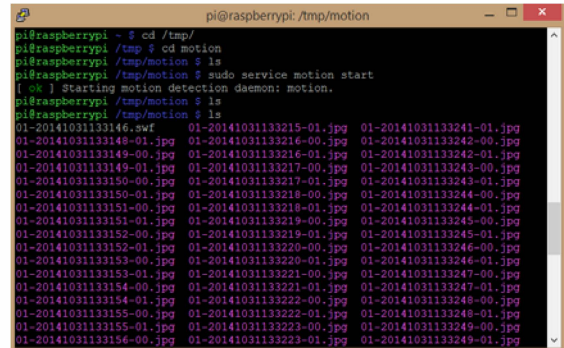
pi@raspberrypi: /tmp/motion

pi@raspberrypi ~ $ cd /tmp/
pi@raspberrypi /tmp $ cd motion
pi@raspberrypi /tmp/motion $ ls
pi@raspberrypi /tmp/motion $ sudo service motion start
[ ok ] Starting motion detection daemon: motion.
pi@raspberrypi /tmp/motion $ ls
pi@raspberrypi /tmp/motion $ ls

| | | |
|---|---|---|
| 01-20141031133146.swf | 01-20141031133215-01.jpg | 01-20141031133241-01.jpg |
| 01-20141031133148-01.jpg | 01-20141031133216-00.jpg | 01-20141031133242-00.jpg |
| 01-20141031133149-00.jpg | 01-20141031133216-01.jpg | 01-20141031133242-01.jpg |
| 01-20141031133149-01.jpg | 01-20141031133217-00.jpg | 01-20141031133243-00.jpg |
| 01-20141031133150-00.jpg | 01-20141031133217-01.jpg | 01-20141031133243-01.jpg |
| 01-20141031133150-01.jpg | 01-20141031133218-00.jpg | 01-20141031133244-00.jpg |
| 01-20141031133151-00.jpg | 01-20141031133218-01.jpg | 01-20141031133244-01.jpg |
| 01-20141031133151-01.jpg | 01-20141031133219-00.jpg | 01-20141031133245-00.jpg |
| 01-20141031133152-00.jpg | 01-20141031133219-01.jpg | 01-20141031133245-01.jpg |
| 01-20141031133152-01.jpg | 01-20141031133220-00.jpg | 01-20141031133246-00.jpg |
| 01-20141031133153-00.jpg | 01-20141031133220-01.jpg | 01-20141031133246-01.jpg |
| 01-20141031133153-01.jpg | 01-20141031133221-00.jpg | 01-20141031133247-00.jpg |
| 01-20141031133154-00.jpg | 01-20141031133221-01.jpg | 01-20141031133247-01.jpg |
| 01-20141031133154-01.jpg | 01-20141031133222-00.jpg | 01-20141031133248-00.jpg |
| 01-20141031133155-00.jpg | 01-20141031133222-01.jpg | 01-20141031133248-01.jpg |
| 01-20141031133155-01.jpg | 01-20141031133223-00.jpg | 01-20141031133249-00.jpg |
| 01-20141031133156-00.jpg | 01-20141031133223-01.jpg | 01-20141031133249-01.jpg |